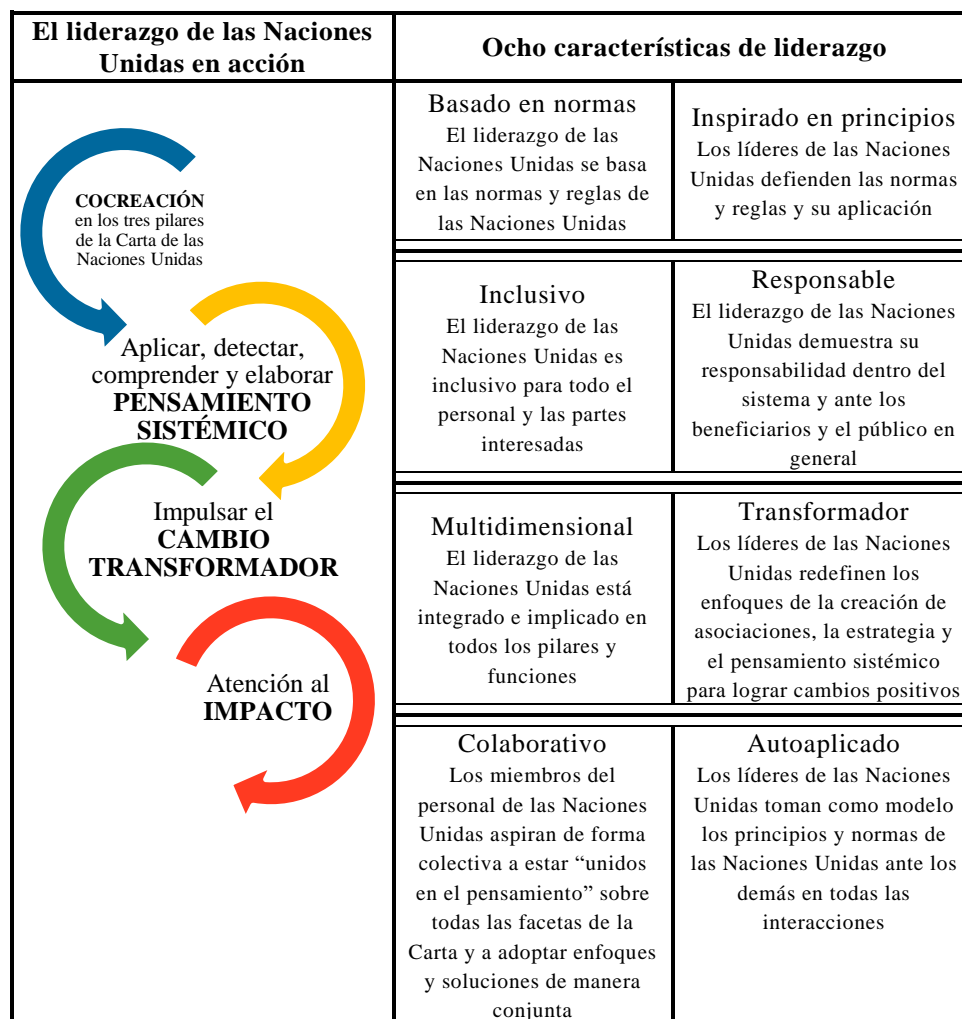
| El liderazgo de las Naciones Unidas en acción | Ocho características de liderazgo | |
|---|---|---|
| **COCREACIÓN** en los tres pilares de la Carta de las Naciones Unidas<br><br>Aplicar, detectar, comprender y elaborar **PENSAMIENTO SISTÉMICO**<br><br>Impulsar el **CAMBIO TRANSFORMADOR**<br><br>Atención al **IMPACTO** | Basado en normas<br>El liderazgo de las Naciones Unidas se basa en las normas y reglas de las Naciones Unidas | Inspirado en principios<br>Los líderes de las Naciones Unidas defienden las normas y reglas y su aplicación |
| | Inclusivo<br>El liderazgo de las Naciones Unidas es inclusivo para todo el personal y las partes interesadas | Responsable<br>El liderazgo de las Naciones Unidas demuestra su responsabilidad dentro del sistema y ante los beneficiarios y el público en general |
| | Multidimensional<br>El liderazgo de las Naciones Unidas está integrado e implicado en todos los pilares y funciones | Transformador<br>Los líderes de las Naciones Unidas redefinen los enfoques de la creación de asociaciones, la estrategia y el pensamiento sistémico para lograr cambios positivos |
| | Colaborativo<br>Los miembros del personal de las Naciones Unidas aspiran de forma colectiva a estar “unidos en el pensamiento” sobre todas las facetas de la Carta y a adoptar enfoques y soluciones de manera conjunta | Autoaplicado<br>Los líderes de las Naciones Unidas toman como modelo los principios y normas de las Naciones Unidas ante los demás en todas las interacciones |